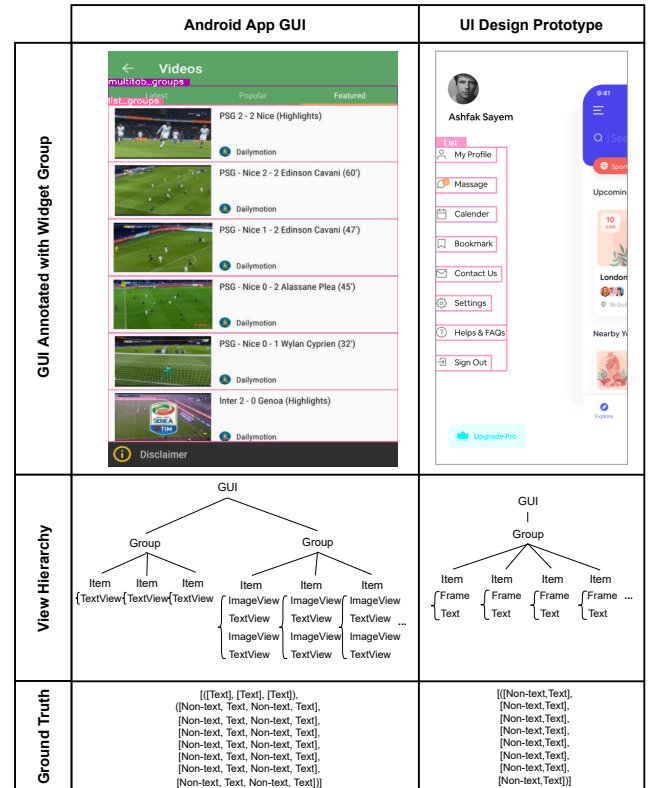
| | Android App GUI | UI Design Prototype |
|---|---|---|
| GUI Annotated with Widget Group | Videos<br>multitab_groups<br>Latest Popular Featured<br>list_groups<br>PSG 2 - 2 Nice (Highlights)<br>Dailymotion<br>PSG - Nice 2 - 2 Edinson Cavani (60')<br>Dailymotion<br>PSG - Nice 1 - 2 Edinson Cavani (47')<br>Dailymotion<br>PSG - Nice 0 - 2 Alassane Plea (45')<br>Dailymotion<br>PSG - Nice 0 - 1 Wylan Cyprien (32')<br>Dailymotion<br>Inter 2 - 0 Genoa (Highlights)<br>Dailymotion<br>Disclaimer | Ashfak Sayem<br>List<br>My Profile<br>Massage<br>Calender<br>Bookmark<br>Contact Us<br>Settings<br>Helps & FAQs<br>Sign Out<br>Upgrade Pro<br>9:41<br>Upcomin<br>10 JUNE<br>London<br>Nearby Y<br>Explore |
| View Hierarchy | GUI<br>Group Group<br>Item Item Item<br>TextView TextView TextView<br>Item Item Item<br>ImageView TextView ImageView TextView<br>ImageView TextView ImageView TextView<br>ImageView TextView ImageView TextView ... | GUI<br>Group<br>Item Item Item Item<br>Frame Text Frame Text Frame Text Frame Text ... |
| Ground Truth | [([Text], [Text], [Text]),<br>([Non-text, Text, Non-text, Text],<br>[Non-text, Text, Non-text, Text],<br>[Non-text, Text, Non-text, Text],<br>[Non-text, Text, Non-text, Text],<br>[Non-text, Text, Non-text, Text],<br>[Non-text, Text, Non-text, Text])] | [([Non-text,Text],<br>[Non-text,Text],<br>[Non-text,Text],<br>[Non-text,Text],<br>[Non-text,Text],<br>[Non-text,Text],<br>[Non-text,Text],<br>[Non-text,Text])] |